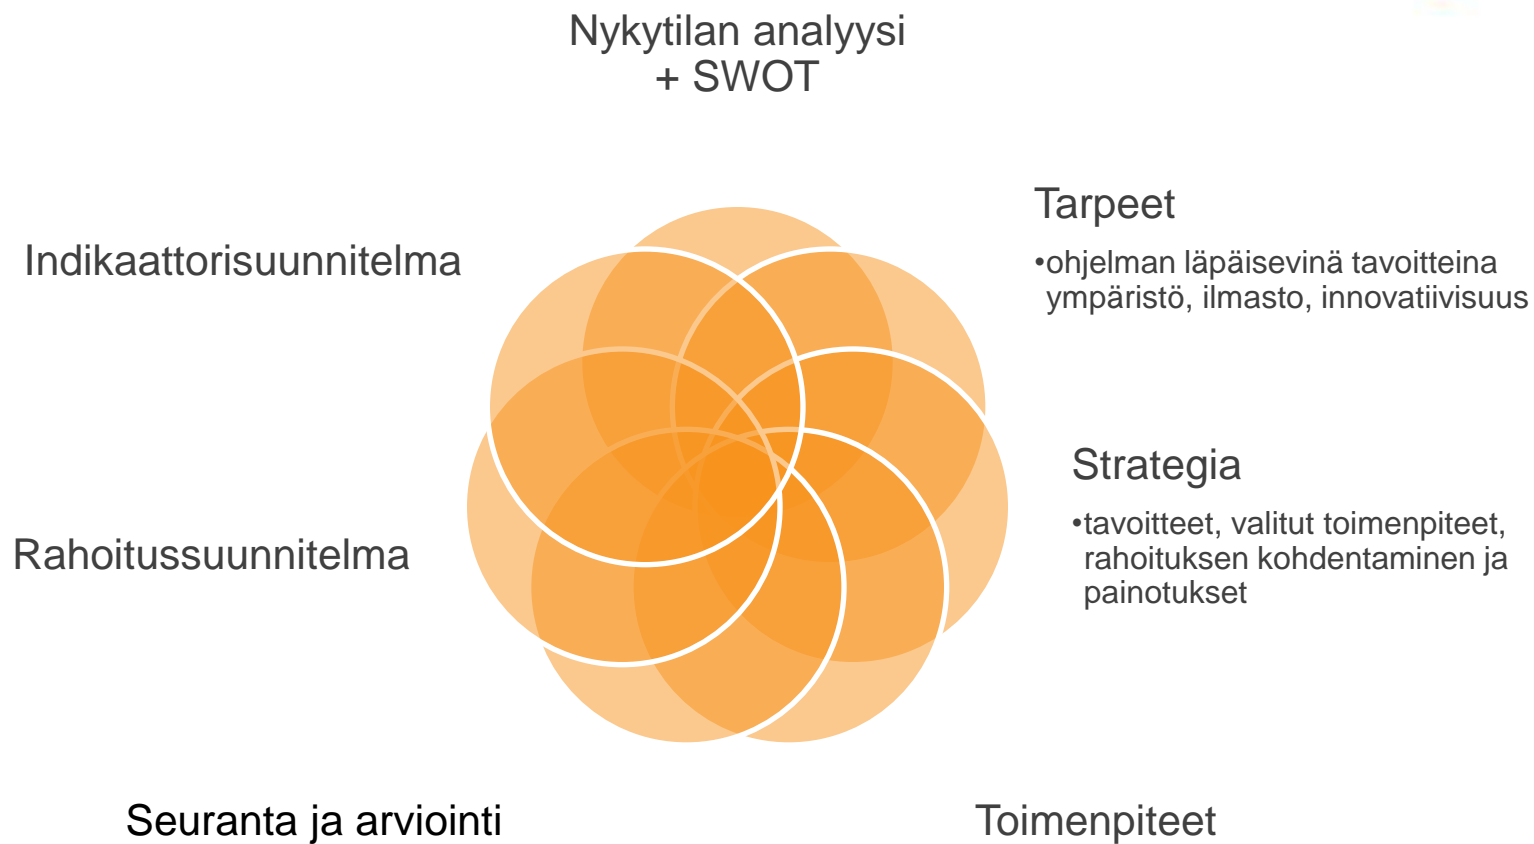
Nykytilan analyysi
+ SWOT

Tarpeet

•ohjelman läpäisevinä tavoitteina ympäristö, ilmasto, innovatiivisuus

Strategia

•tavoitteet, valitut toimenpiteet, rahoituksen kohdentaminen ja painotukset

Toimenpiteet

Seuranta ja arviointi

Rahoitussuunnitelma

Indikaattorisuunnitelma